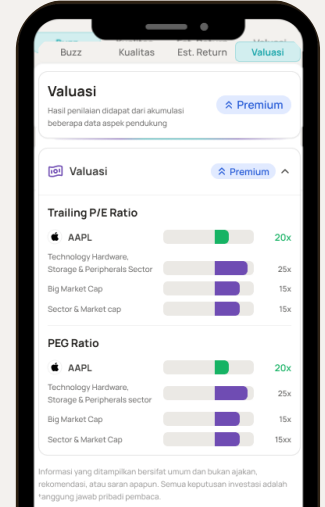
Buzz Kualitas Est. Return Valuasi

Valuasi

Hasil penilaian didapat dari akumulasi beberapa data aspek pendukung

Premium

Valuasi

Premium

Trailing P/E Ratio

AAPL 20x

Technology Hardware, Storage & Peripherals Sector 25x

Big Market Cap 15x

Sector & Market cap 15x

PEG Ratio

AAPL 20x

Technology Hardware, Storage & Peripherals sector 25x

Big Market Cap 15x

Sector & Market Cap 15xx

Informasi yang ditampilkan bersifat umum dan bukan ajakan, rekomendasi, atau saran apapun. Semua keputusan investasi adalah tanggung jawab pribadi pembaca.